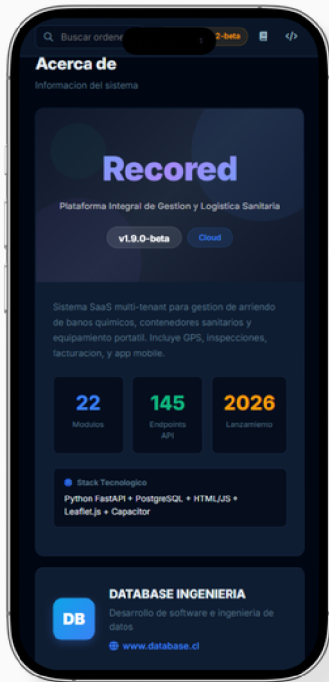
Buscar ordene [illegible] 2-beta

Acerca de

Informacion del sistema

Recored

Plataforma Integral de Gestion y Logistica Sanitaria

v1.9.0-beta

Cloud

Sistema SaaS multi-tenant para gestion de arriendo de banos quimicos, contenedores sanitarios y equipamiento portatil. Incluye GPS, inspecciones, facturacion, y app mobile.

| 22 | 145 | 2026 |
|---|---|---|
| Modulos | Endpoints API | Lanzamiento |

Stack Tecnologico

Python FastAPI + PostgreSQL + HTML/JS + Leaflet.js + Capacitor

DB

DATABASE INGENIERIA

Desarrollo de software e ingenieria de datos

www.database.cl